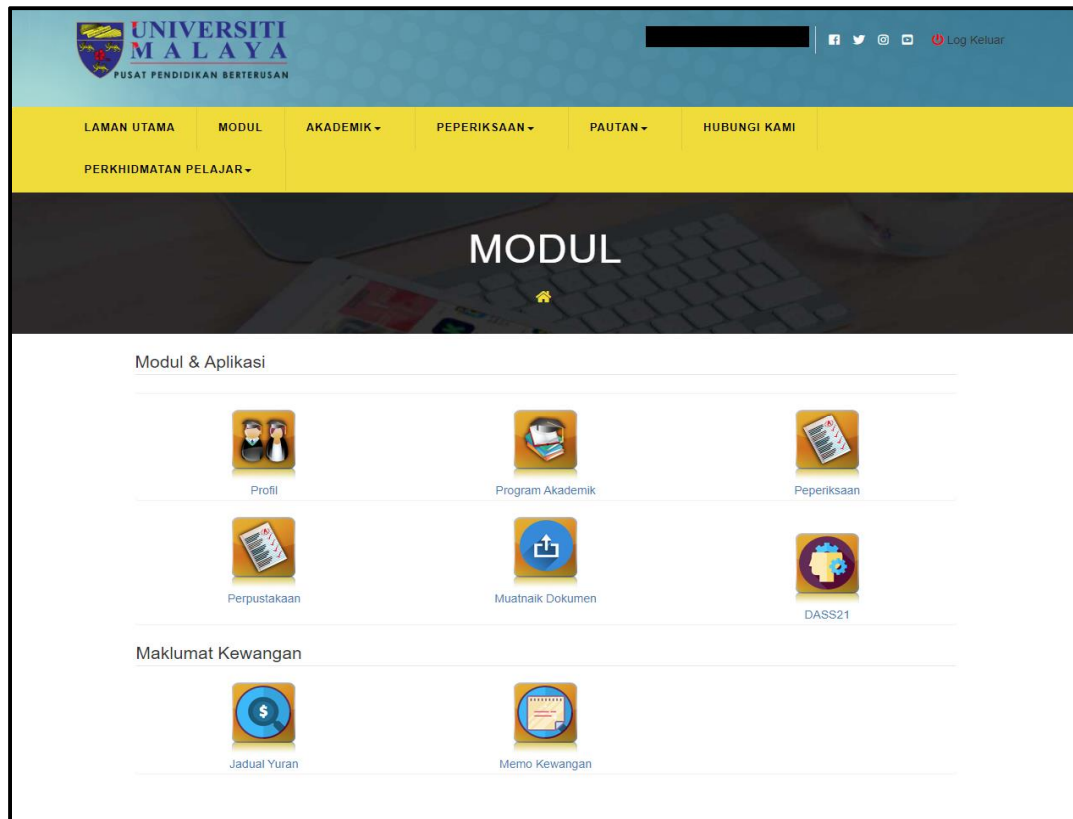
UNIVERSITI MALAYA
PUSAT PENDIDIKAN BERTERUSAN

Log Keluar

LAMAN UTAMA
MODUL
AKADEMIK
PEPERIKSAAN
PAUTAN
HUBUNGI KAMI
PERKHIDMATAN PELAJAR

MODUL

Modul & Aplikasi

Profil
Program Akademik
Peperiksaan
Perpustakaan
Muatnaik Dokumen
DASS21

Maklumat Kewangan

Jadual Yuran
Memo Kewangan